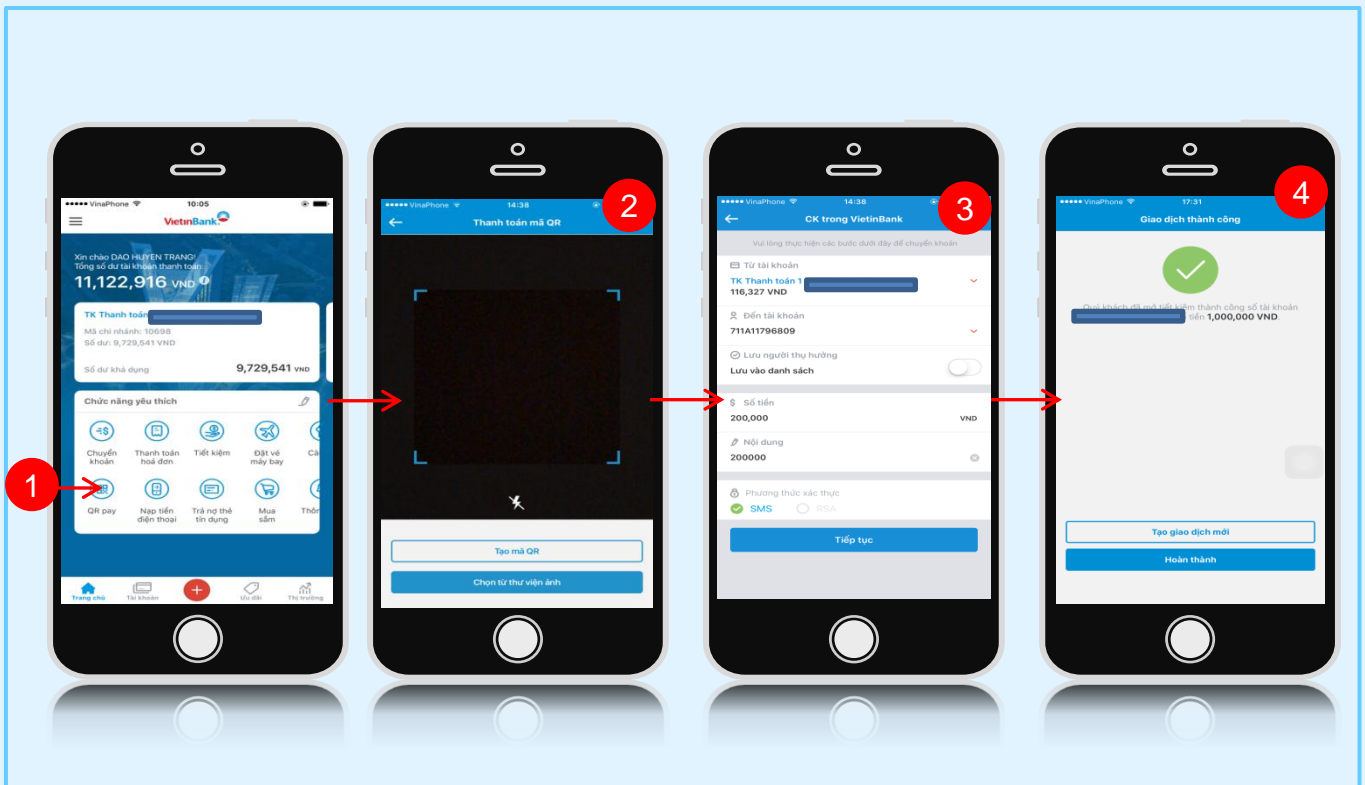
1

●●●●● VinaPhone 10:05

VietinBank

Xin chào DAO HUYEN TRANG!
Tổng số dư tài khoản thanh toán
11,122,916 VND

TK Thanh toán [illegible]
Mã chi nhánh: 10698
Số dư: 9,729,541 VND

Số dư khả dụng 9,729,541 VND

Chức năng yêu thích

Chuyển khoản
Thanh toán hoá đơn
Tiết kiệm
Đặt vé máy bay
Cà

QR pay
Nạp tiền điện thoại
Trả nợ thẻ tín dụng
Mua sắm
Thôn

Trang chủ
Tài khoản
Ưu đãi
Thị trường

2

●●●●● VinaPhone 14:38

Thanh toán mã QR

Tạo mã QR

Chọn từ thư viện ảnh

3

●●●●● VinaPhone 14:38

CK trong VietinBank

Vui lòng thực hiện các bước dưới đây để chuyển khoản

Từ tài khoản
TK Thanh toán 1 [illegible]
116,327 VND

Đến tài khoản
711A11796809

Lưu người thụ hưởng
Lưu vào danh sách

Số tiền
200,000 VND

Nội dung
200000

Phương thức xác thực
SMS RSA

Tiếp tục

4

●●●●● VinaPhone 17:31

Giao dịch thành công

Quý khách đã mở tiết kiệm thành công số tài khoản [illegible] tiền 1,000,000 VND.

Tạo giao dịch mới

Hoàn thành